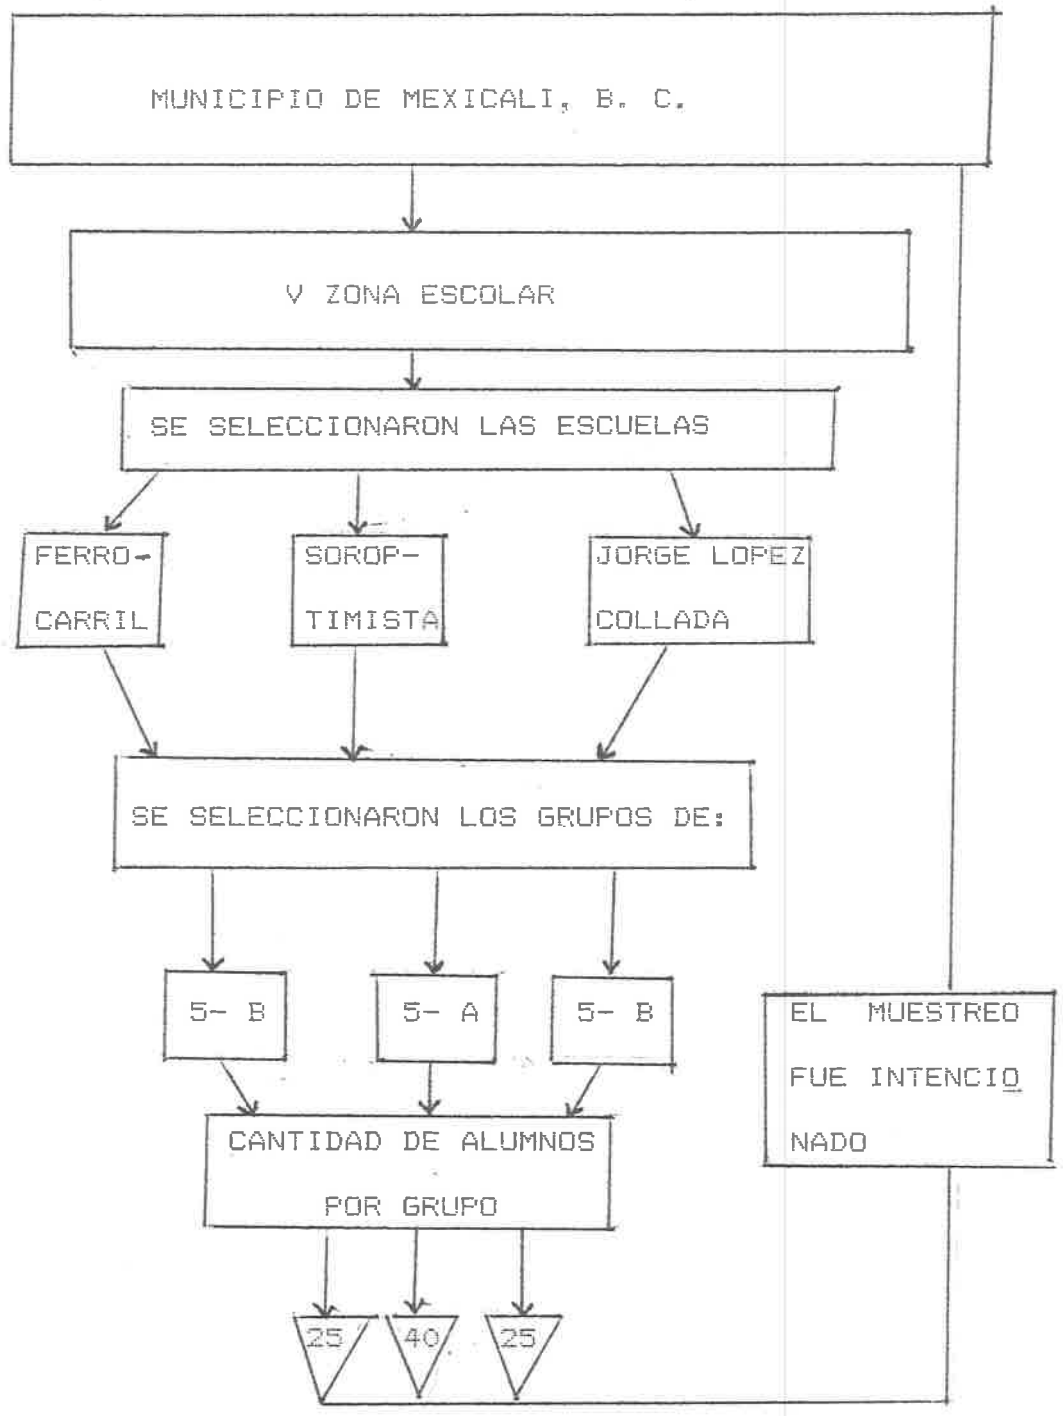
MUNICIPIO DE MEXICALI, B. C.

V ZONA ESCOLAR

SE SELECCIONARON LAS ESCUELAS

FERROCARRIL

SOROPTIMISTA

JORGE LOPEZ COLLADA

SE SELECCIONARON LOS GRUPOS DE:

5- B

5- A

5- B

EL MUESTREO FUE INTENCIONADO

CANTIDAD DE ALUMNOS POR GRUPO

25

40

25